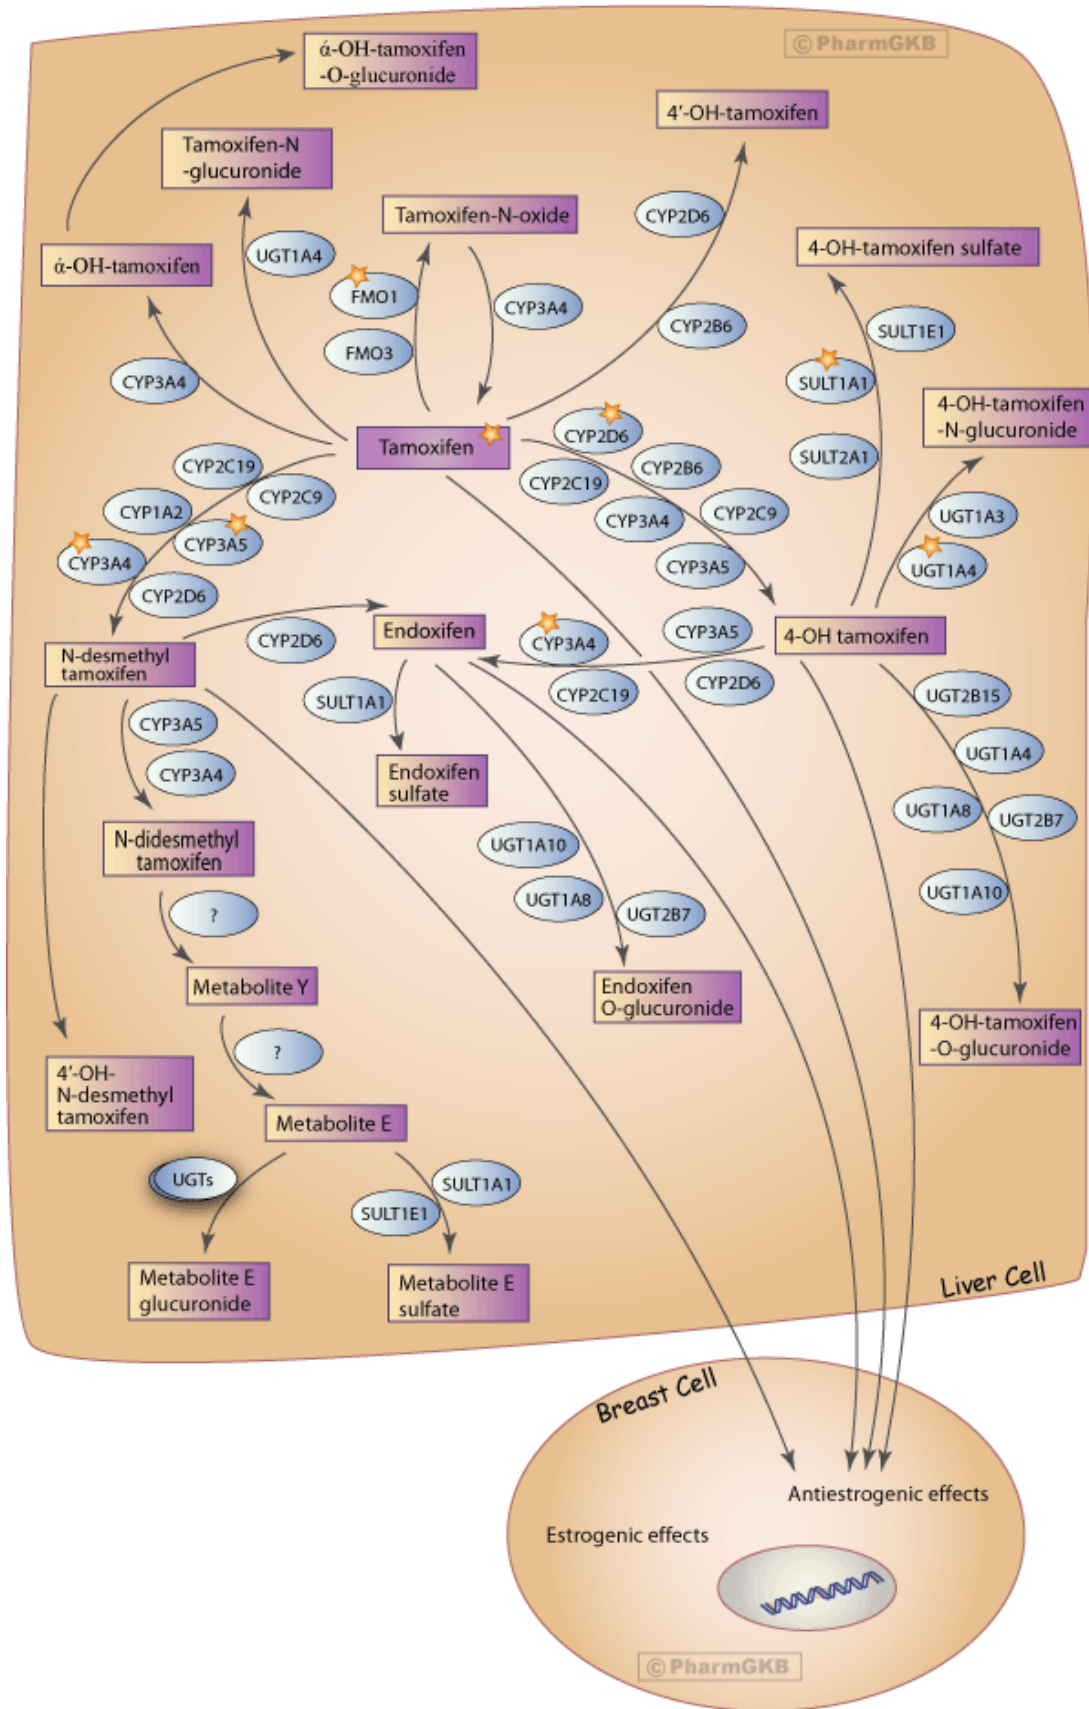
© PharmGKB

ά-OH-tamoxifen -O-glucuronide

4'-OH-tamoxifen

Tamoxifen-N -glucuronide

Tamoxifen-N-oxide

CYP2D6

ά-OH-tamoxifen

UGT1A4

4-OH-tamoxifen sulfate

FMO1

CYP3A4

CYP2B6

SULT1E1

FMO3

CYP3A4

SULT1A1

4-OH-tamoxifen -N-glucuronide

Tamoxifen

CYP2D6

SULT2A1

CYP2C19

CYP2B6

CYP2C19

CYP2C9

CYP1A2

CYP2C9

UGT1A3

CYP3A5

CYP3A4

CYP3A4

UGT1A4

CYP2D6

CYP3A5

Endoxifen

CYP3A5

4-OH tamoxifen

CYP2D6

CYP3A4

N-desmethyl tamoxifen

SULT1A1

CYP2C19

CYP2D6

UGT2B15

CYP3A5

UGT1A4

CYP3A4

Endoxifen sulfate

UGT1A8

UGT2B7

N-didesmethyl tamoxifen

UGT1A10

UGT1A10

UGT1A8

UGT2B7

?

Metabolite Y

Endoxifen O-glucuronide

4-OH-tamoxifen -O-glucuronide

?

4'-OH- N-desmethyl tamoxifen

Metabolite E

UGTs

SULT1A1

SULT1E1

Metabolite E glucuronide

Metabolite E sulfate

Liver Cell

Breast Cell

Antiestrogenic effects

Estrogenic effects

© PharmGKB